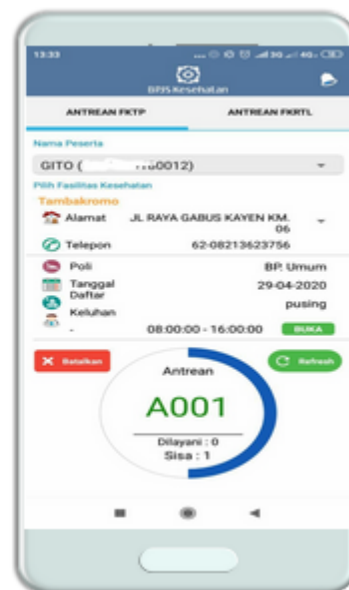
13:33

BPJS Kesehatan

ANTREAN FKTP
ANTREAN FKRTL

Nama Peserta
GITO ( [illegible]0012)

Pilih Fasilitas Kesehatan
Tambakromo

Alamat
JL RAYA GABUS KAYEN KM. 06

Telepon
62-08213623756

Poli
BP. Umum

Tanggal Daftar
29-04-2020

Keluhan
pusing

-
08:00:00 - 16:00:00
BUKA

Batalkan
Refresh

Antrean
A001
Dilayani : 0
Sisa : 1